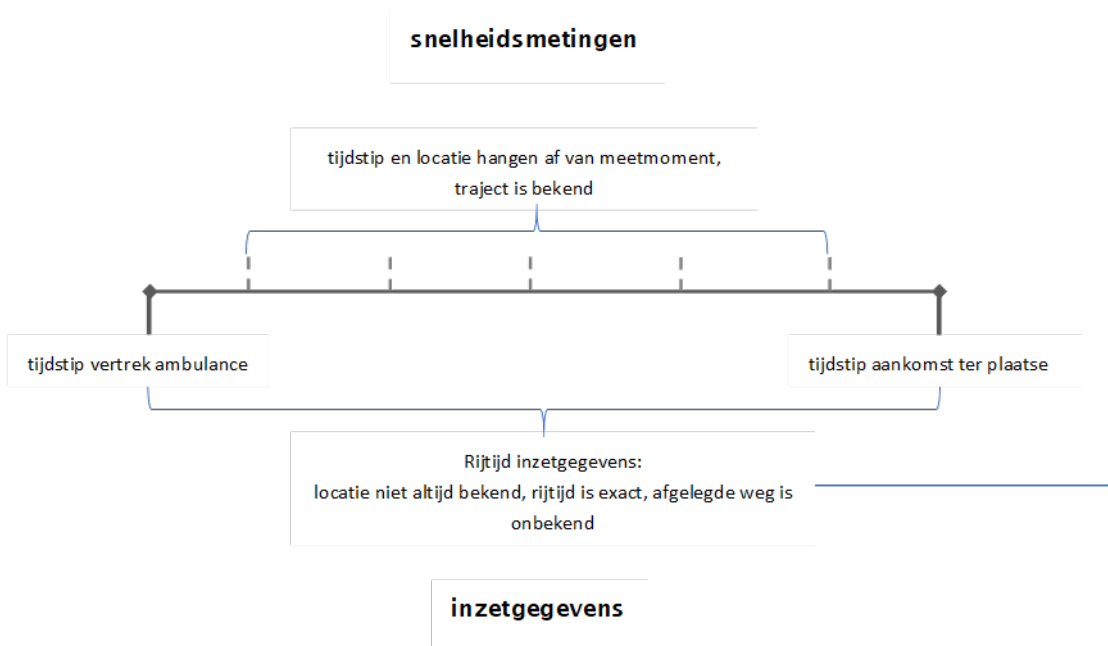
snelheidsmetingen

tijdstip en locatie hangen af van meetmoment, traject is bekend

tijdstip vertrek ambulance

tijdstip aankomst ter plaatse

Rijtijd inzetgegevens:
locatie niet altijd bekend, rijtijd is exact, afgelegde weg is onbekend

inzetgegevens